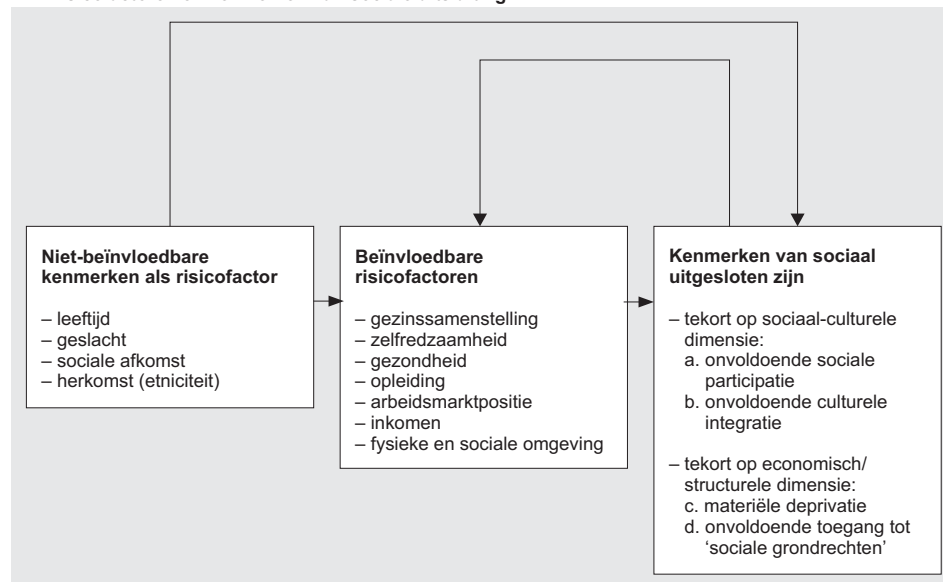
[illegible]

**Niet-beïnvloedbare kenmerken als risicofactor**

– leeftijd
– geslacht
– sociale afkomst
– herkomst (etniciteit)

**Beïnvloedbare risicofactoren**

– gezinssamenstelling
– zelfredzaamheid
– gezondheid
– opleiding
– arbeidsmarktpositie
– inkomen
– fysieke en sociale omgeving

**Kenmerken van sociaal uitgesloten zijn**

– tekort op sociaal-culturele dimensie:
a. onvoldoende sociale participatie
b. onvoldoende culturele integratie

– tekort op economisch/structurele dimensie:
c. materiële deprivatie
d. onvoldoende toegang tot 'sociale grondrechten'